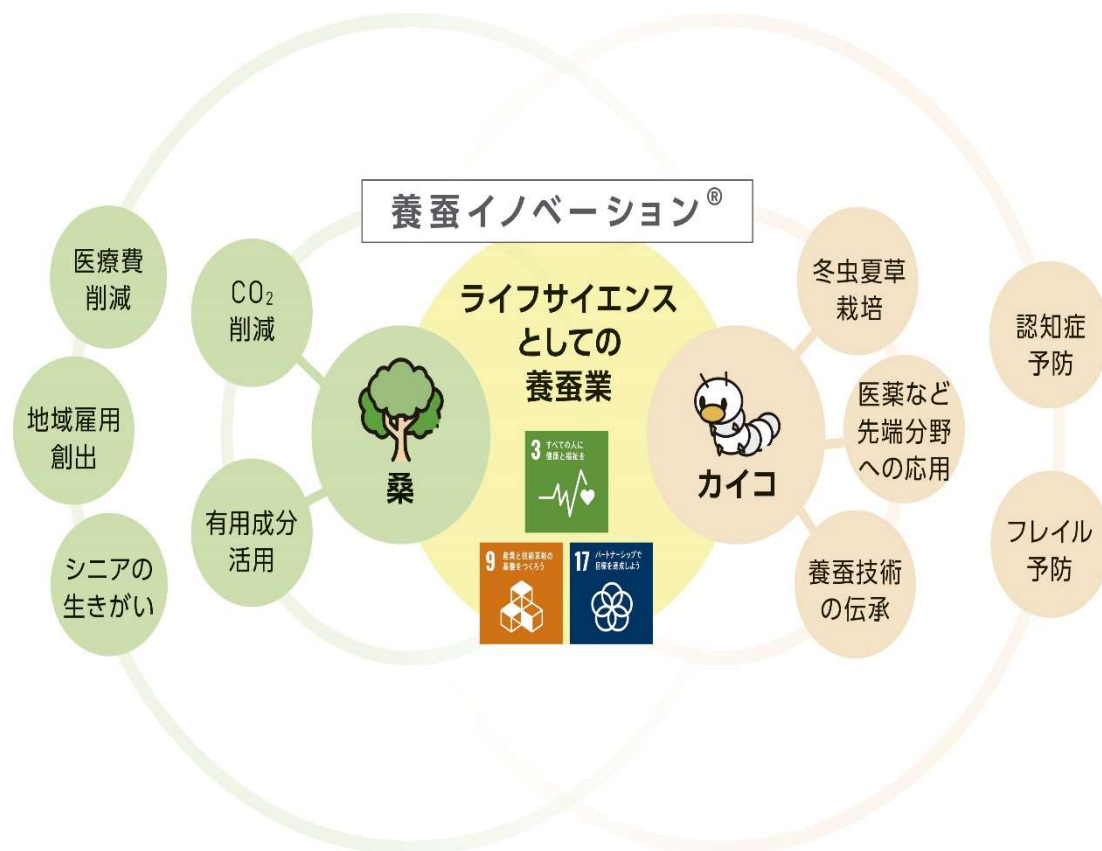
養蚕イノベーション®

ライフサイエンスとしての養蚕業

3 すべての人に健康と福祉を

9 産業と技術革新の基盤をつくろう

17 パートナーシップで目標を達成しよう

医療費削減

地域雇用創出

シニアの生きがい

$CO_2$削減

有用成分活用

桑

カイコ

冬虫夏草栽培

医薬など先端分野への応用

養蚕技術の伝承

認知症予防

フレイル予防